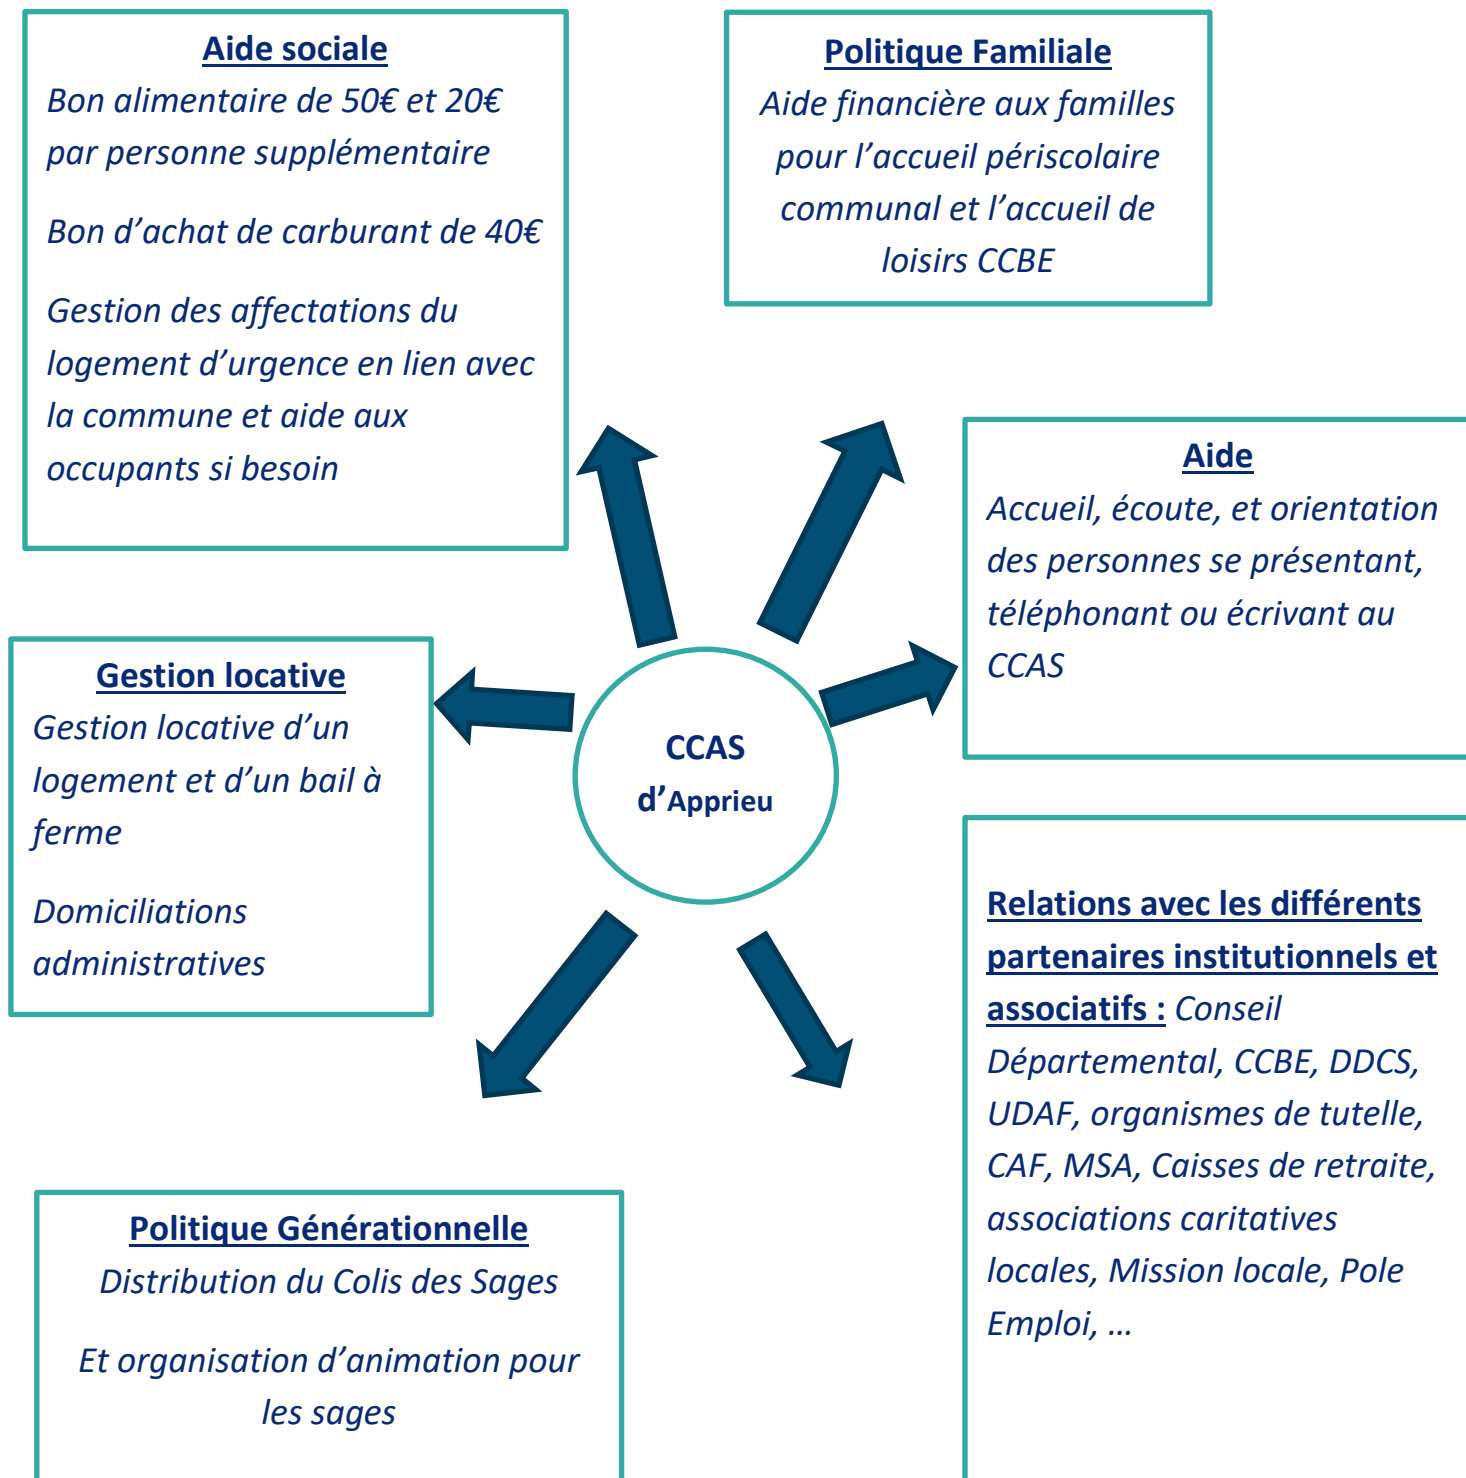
Aide sociale

Bon alimentaire de 50€ et 20€ par personne supplémentaire

Bon d'achat de carburant de 40€

Gestion des affectations du logement d'urgence en lien avec la commune et aide aux occupants si besoin

Politique Familiale

Aide financière aux familles pour l'accueil périscolaire communal et l'accueil de loisirs CCBE

Aide

Accueil, écoute, et orientation des personnes se présentant, téléphonant ou écrivant au CCAS

CCAS d'Apprieu

Gestion locative

Gestion locative d'un logement et d'un bail à ferme

Domiciliations administratives

Relations avec les différents partenaires institutionnels et associatifs : Conseil Départemental, CCBE, DDCS, UDAF, organismes de tutelle, CAF, MSA, Caisses de retraite, associations caritatives locales, Mission locale, Pole Emploi, …

Politique Générationnelle

Distribution du Colis des Sages

Et organisation d'animation pour les sages